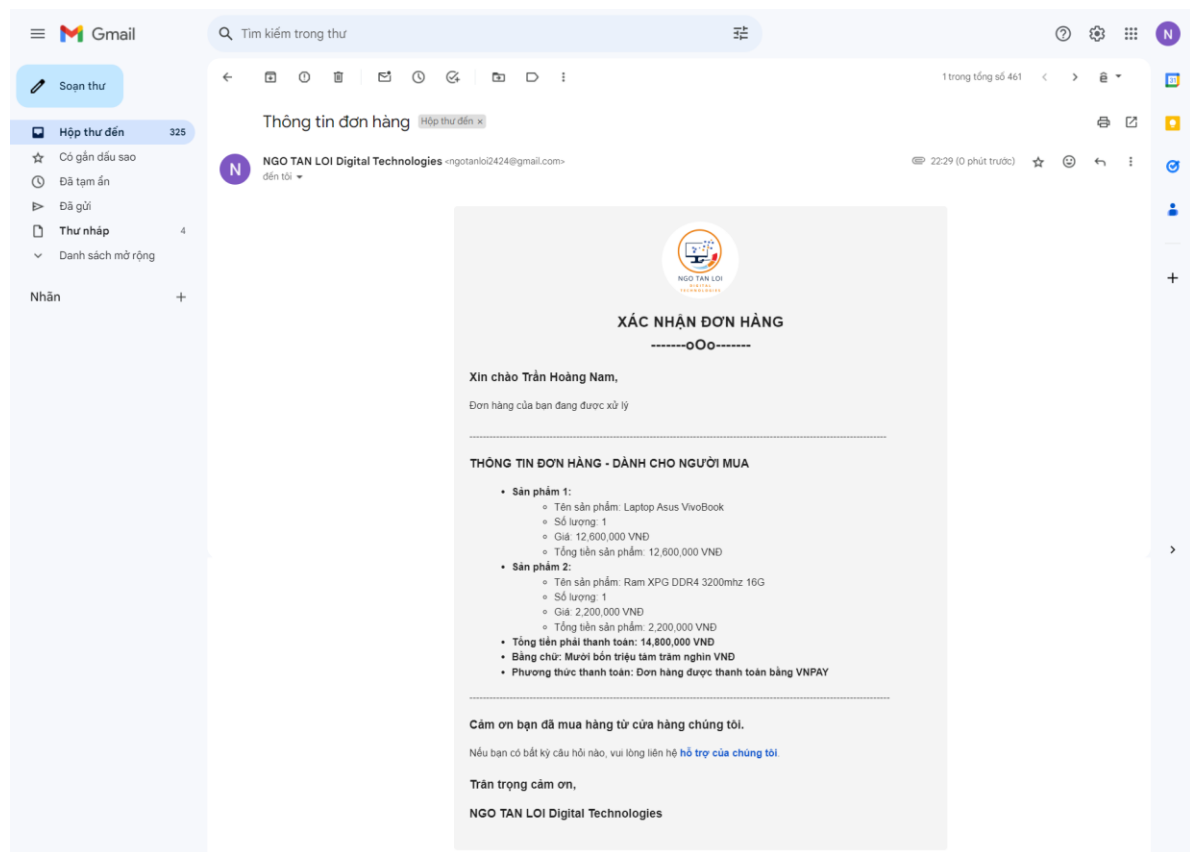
Gmail

Tìm kiếm trong thư

Soạn thư

Hộp thư đến 325
Có gắn dấu sao
Đã tạm ẩn
Đã gửi
Thư nháp 4
Danh sách mở rộng

Nhãn

1 trong tổng số 461

Thông tin đơn hàng Hộp thư đến ×

N
NGO TAN LOI Digital Technologies <ngotanloi2424@gmail.com>
đến tôi

22:29 (0 phút trước)

NGO TAN LOI
DIGITAL TECHNOLOGIES

XÁC NHẬN ĐƠN HÀNG
-------oOo-------

Xin chào Trần Hoàng Nam,

Đơn hàng của bạn đang được xử lý

THÔNG TIN ĐƠN HÀNG - DÀNH CHO NGƯỜI MUA

- Sản phẩm 1:
  - Tên sản phẩm: Laptop Asus VivoBook
  - Số lượng: 1
  - Giá: 12,600,000 VNĐ
  - Tổng tiền sản phẩm: 12,600,000 VNĐ
- Sản phẩm 2:
  - Tên sản phẩm: Ram XPG DDR4 3200mhz 16G
  - Số lượng: 1
  - Giá: 2,200,000 VNĐ
  - Tổng tiền sản phẩm: 2,200,000 VNĐ
- Tổng tiền phải thanh toán: 14,800,000 VNĐ
- Bằng chữ: Mười bốn triệu tám trăm nghìn VNĐ
- Phương thức thanh toán: Đơn hàng được thanh toán bằng VNPAY

Cảm ơn bạn đã mua hàng từ cửa hàng chúng tôi.

Nếu bạn có bất kỳ câu hỏi nào, vui lòng liên hệ hỗ trợ của chúng tôi.

Trân trọng cảm ơn,

NGO TAN LOI Digital Technologies